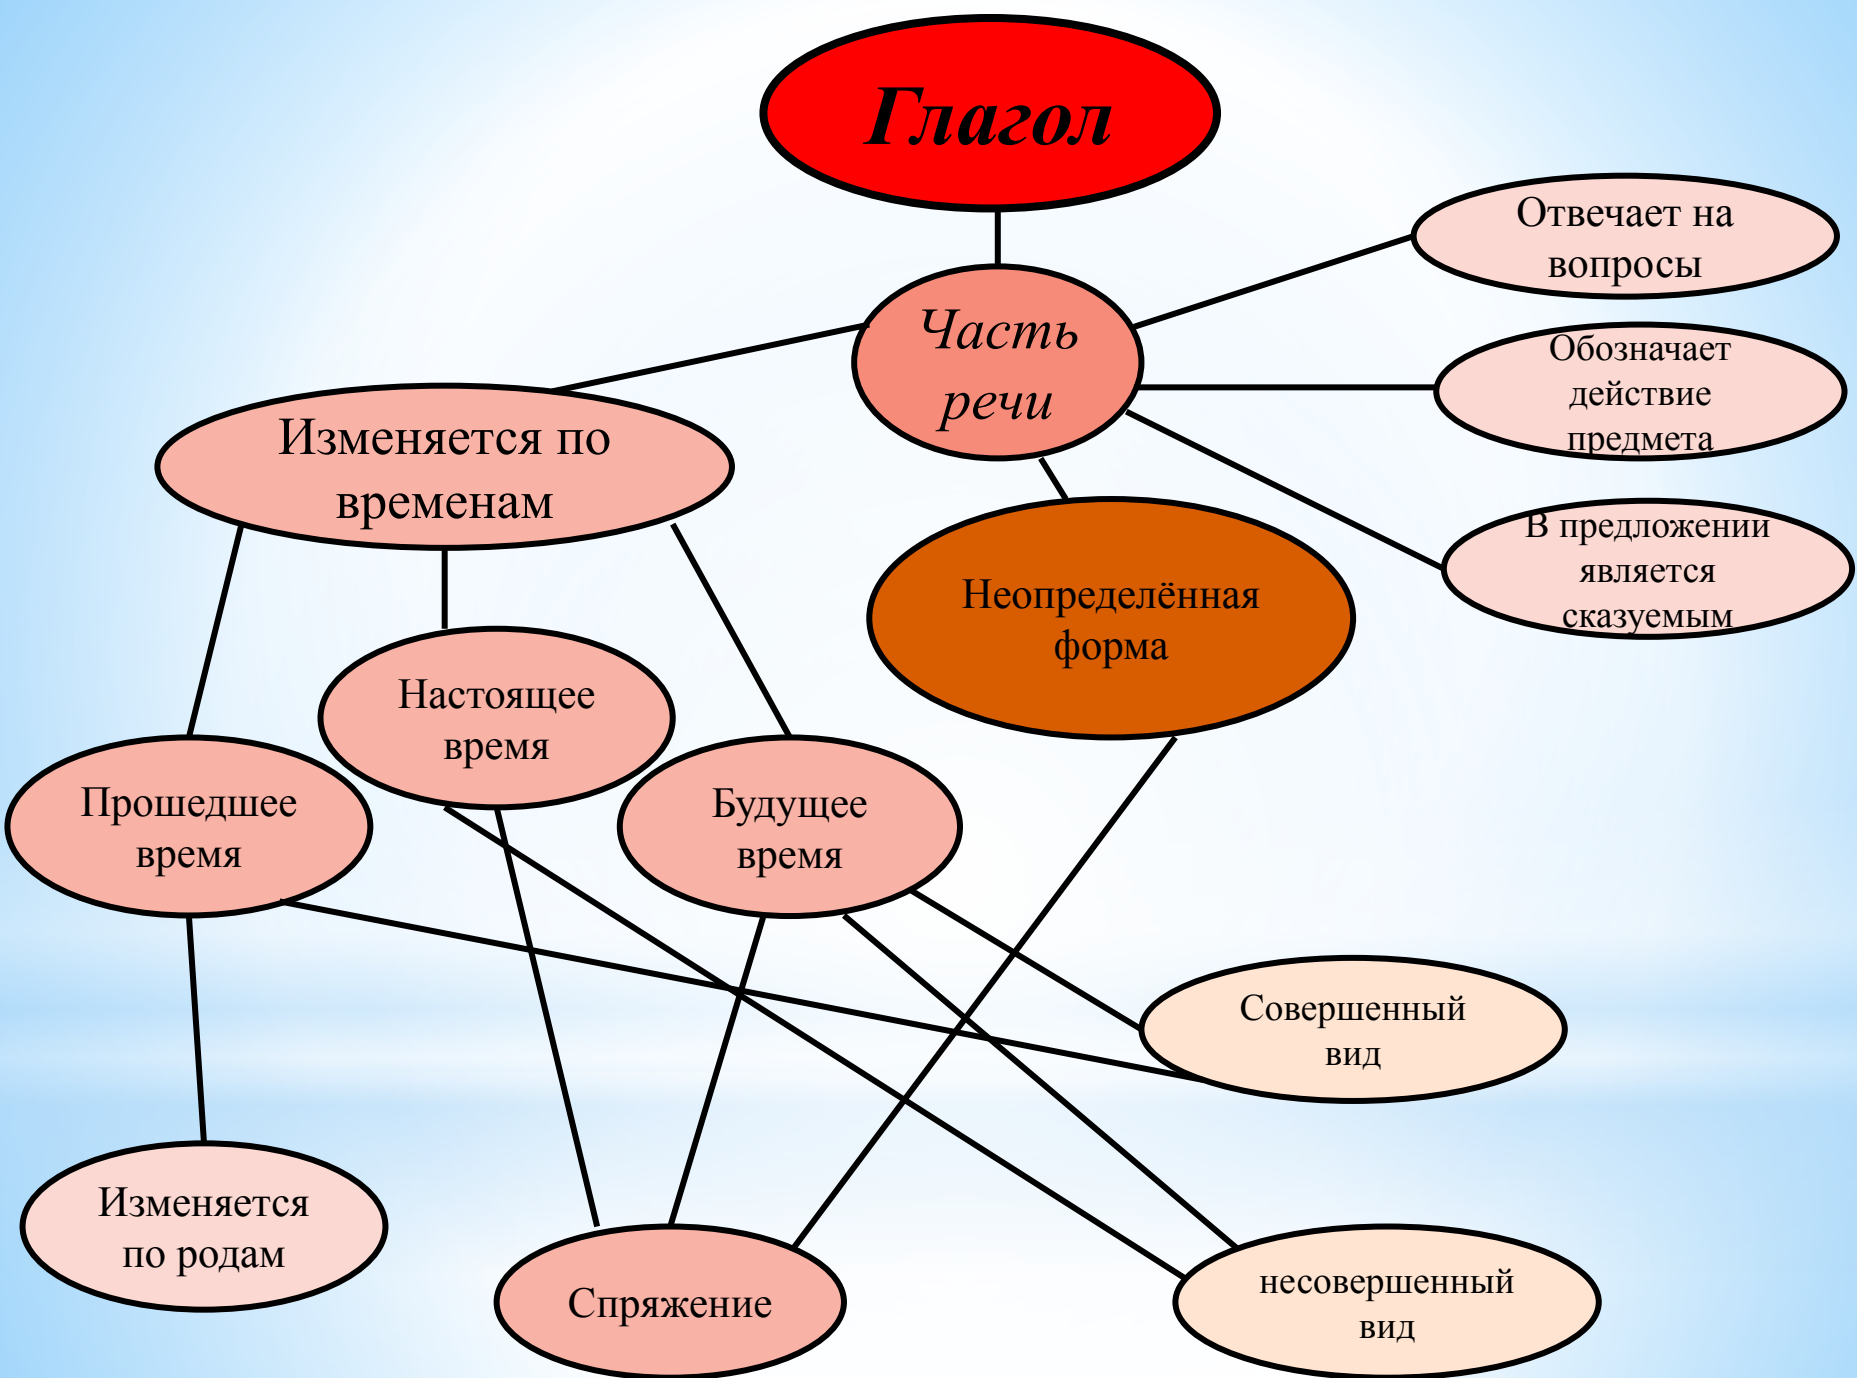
Глагол

Часть речи

Отвечает на вопросы

Обозначает действие предмета

В предложении является сказуемым

Изменяется по временам

Неопределённая форма

Настоящее время

Прошедшее время

Будущее время

Совершенный вид

Изменяется по родам

Спряжение

несовершенный вид